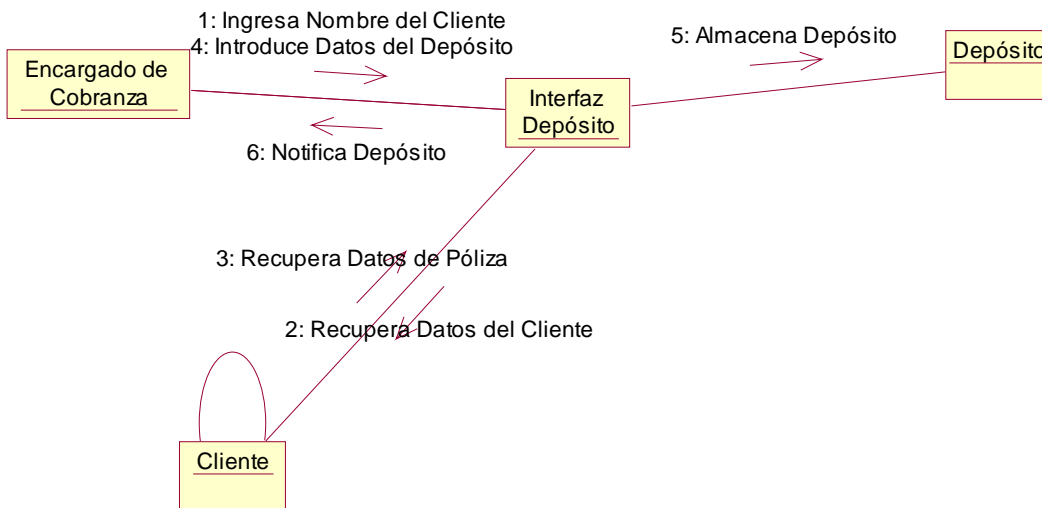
1: Ingresa Nombre del Cliente
4: Introduce Datos del Depósito

5: Almacena Depósito

Encargado de Cobranza

Interfaz Depósito

Depósito

6: Notifica Depósito

3: Recupera Datos de Póliza

2: Recupera Datos del Cliente

Cliente